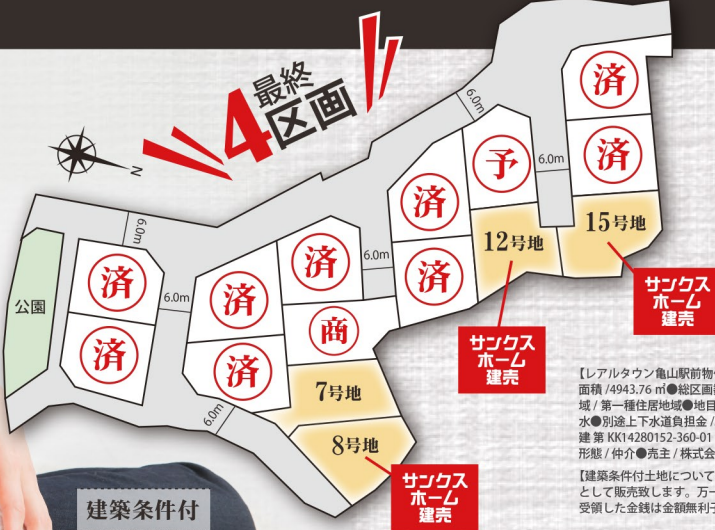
最終 4区画

N

6.0m

6.0m

6.0m

6.0m

6.0m

6.0m

公園

済

済

済

済

済

商

済

済

予

済

済

済

12号地

15号地

7号地

8号地

サンクスホーム建売

サンクスホーム建売

サンクスホーム建売

建築条件付

【レアルタウン亀山駅前物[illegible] 面積 /4943.76 ㎡●総区画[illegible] 域 / 第一種住居地域●地目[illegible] 水●別途上下水道負担金 /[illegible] 建 第 KK14280152-360-01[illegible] 形態 / 仲介●売主 / 株式会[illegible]

【建築条件付土地について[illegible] として販売致します。万一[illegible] 受領した金銭は金額無利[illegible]